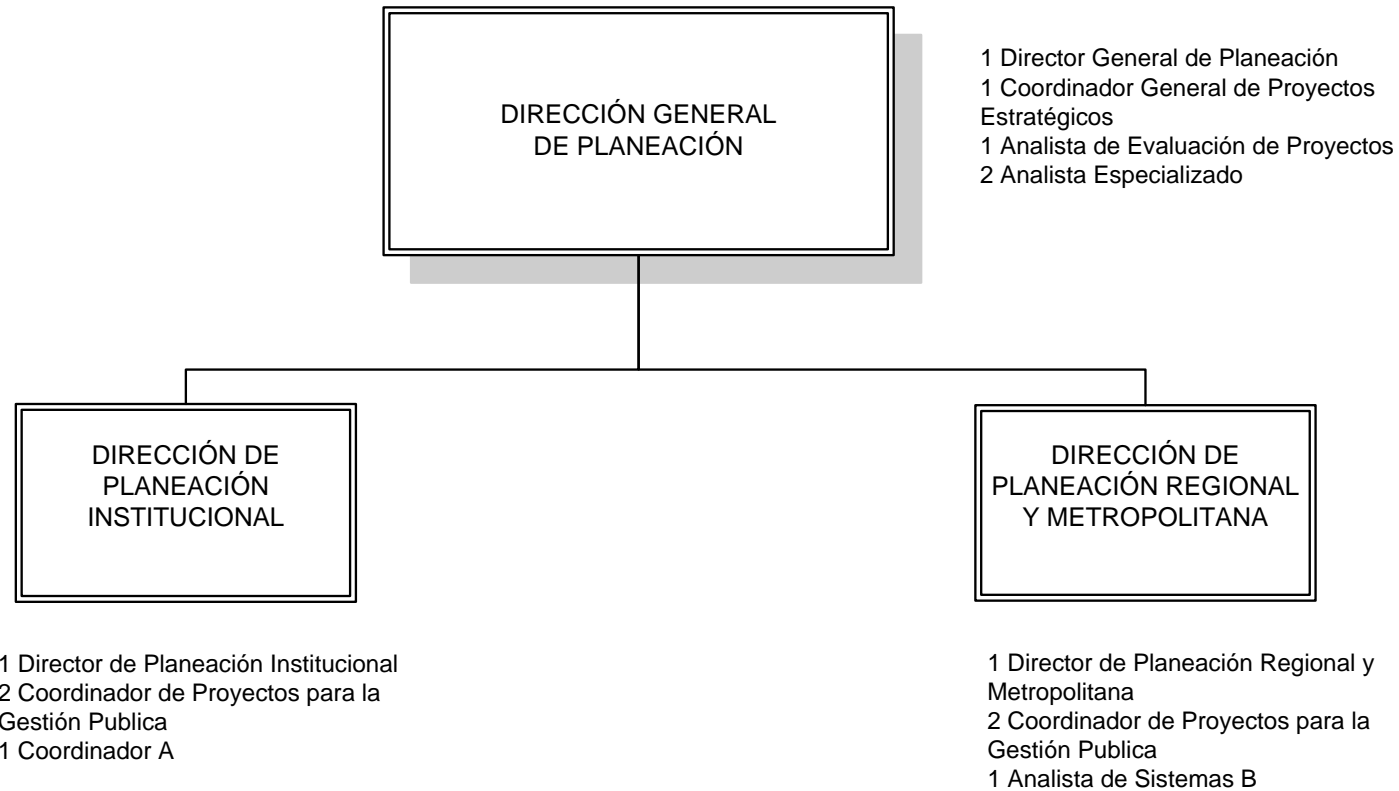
DIRECCIÓN GENERAL DE PLANEACIÓN

1 Director General de Planeación
1 Coordinador General de Proyectos Estratégicos
1 Analista de Evaluación de Proyectos
2 Analista Especializado

DIRECCIÓN DE PLANEACIÓN INSTITUCIONAL

1 Director de Planeación Institucional
2 Coordinador de Proyectos para la Gestión Publica
1 Coordinador A

DIRECCIÓN DE PLANEACIÓN REGIONAL Y METROPOLITANA

1 Director de Planeación Regional y Metropolitana
2 Coordinador de Proyectos para la Gestión Publica
1 Analista de Sistemas B